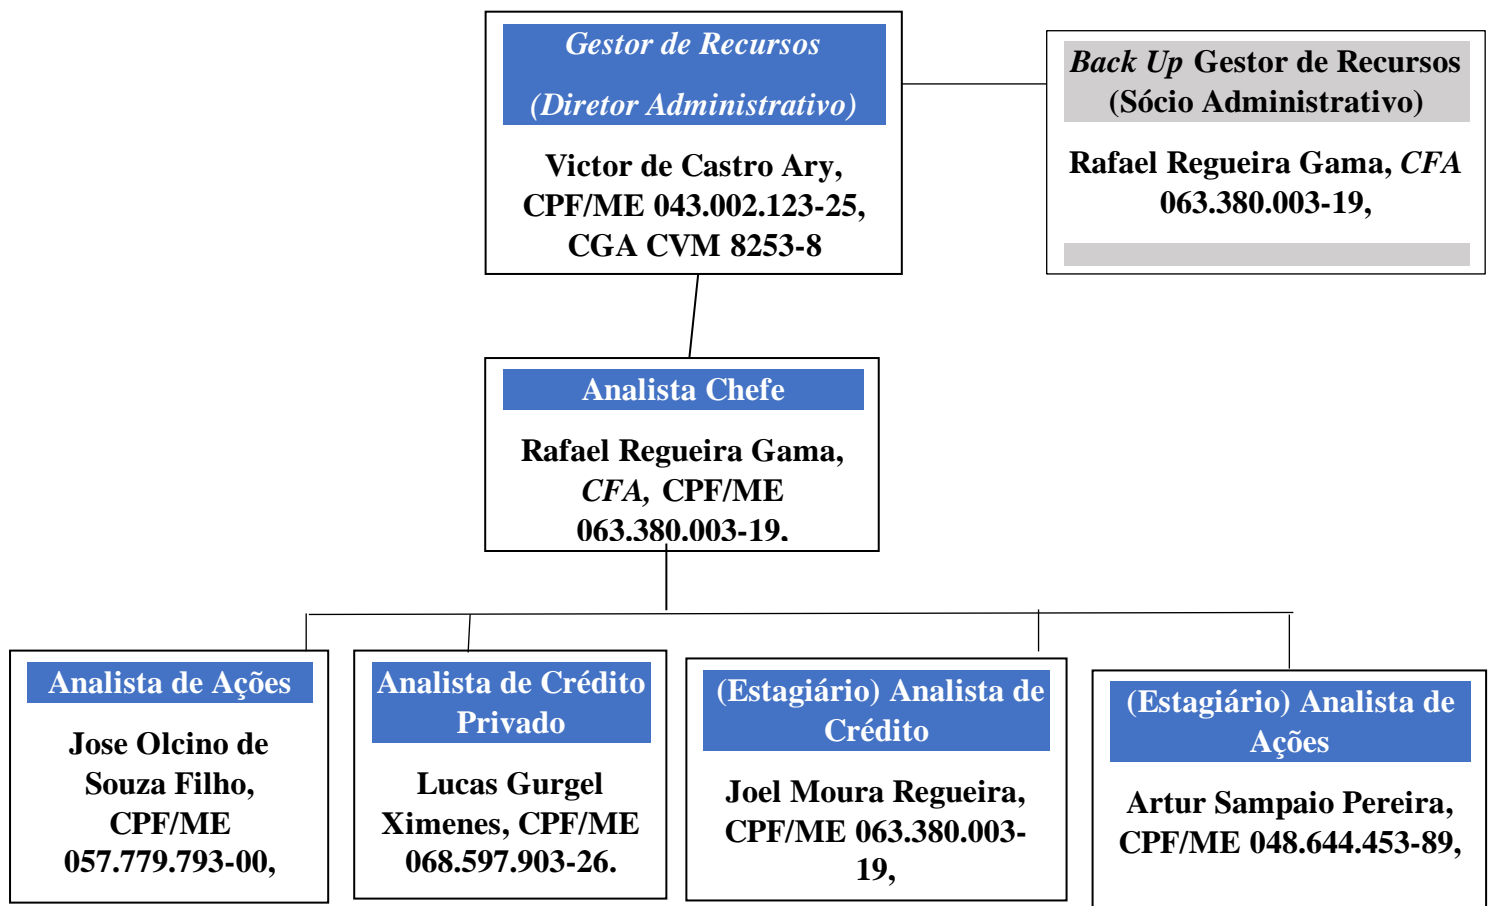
Gestor de Recursos

(Diretor Administrativo)

Victor de Castro Ary, CPF/ME 043.002.123-25, CGA CVM 8253-8

Back Up Gestor de Recursos (Sócio Administrativo)

Rafael Regueira Gama, CFA 063.380.003-19,

Analista Chefe

Rafael Regueira Gama, CFA, CPF/ME 063.380.003-19.

Analista de Ações

Jose Olcino de Souza Filho, CPF/ME 057.779.793-00,

Analista de Crédito Privado

Lucas Gurgel Ximenes, CPF/ME 068.597.903-26.

(Estagiário) Analista de Crédito

Joel Moura Regueira, CPF/ME 063.380.003-19,

(Estagiário) Analista de Ações

Artur Sampaio Pereira, CPF/ME 048.644.453-89,